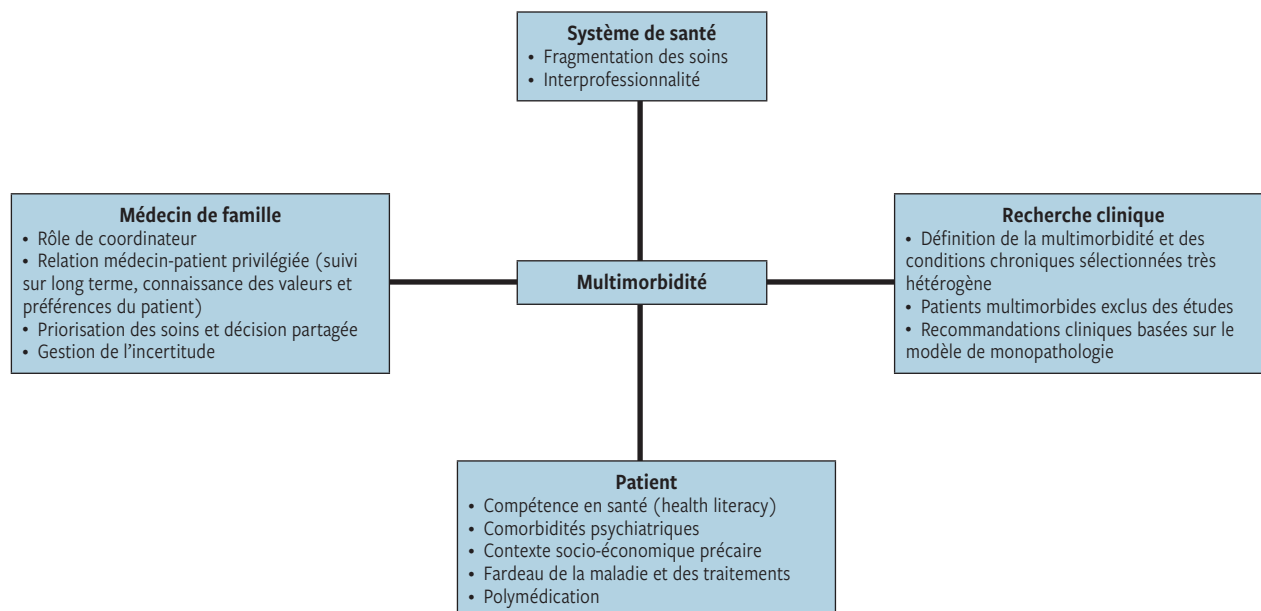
Système de santé
• Fragmentation des soins
• Interprofessionnalité

Médecin de famille
• Rôle de coordinateur
• Relation médecin-patient privilégiée (suivi sur long terme, connaissance des valeurs et préférences du patient)
• Priorisation des soins et décision partagée
• Gestion de l'incertitude

Multimorbidité

Recherche clinique
• Définition de la multimorbidité et des conditions chroniques sélectionnées très hétérogène
• Patients multimorbides exclus des études
• Recommandations cliniques basées sur le modèle de monopathologie

Patient
• Compétence en santé (health literacy)
• Comorbidités psychiatriques
• Contexte socio-économique précaire
• Fardeau de la maladie et des traitements
• Polymédication